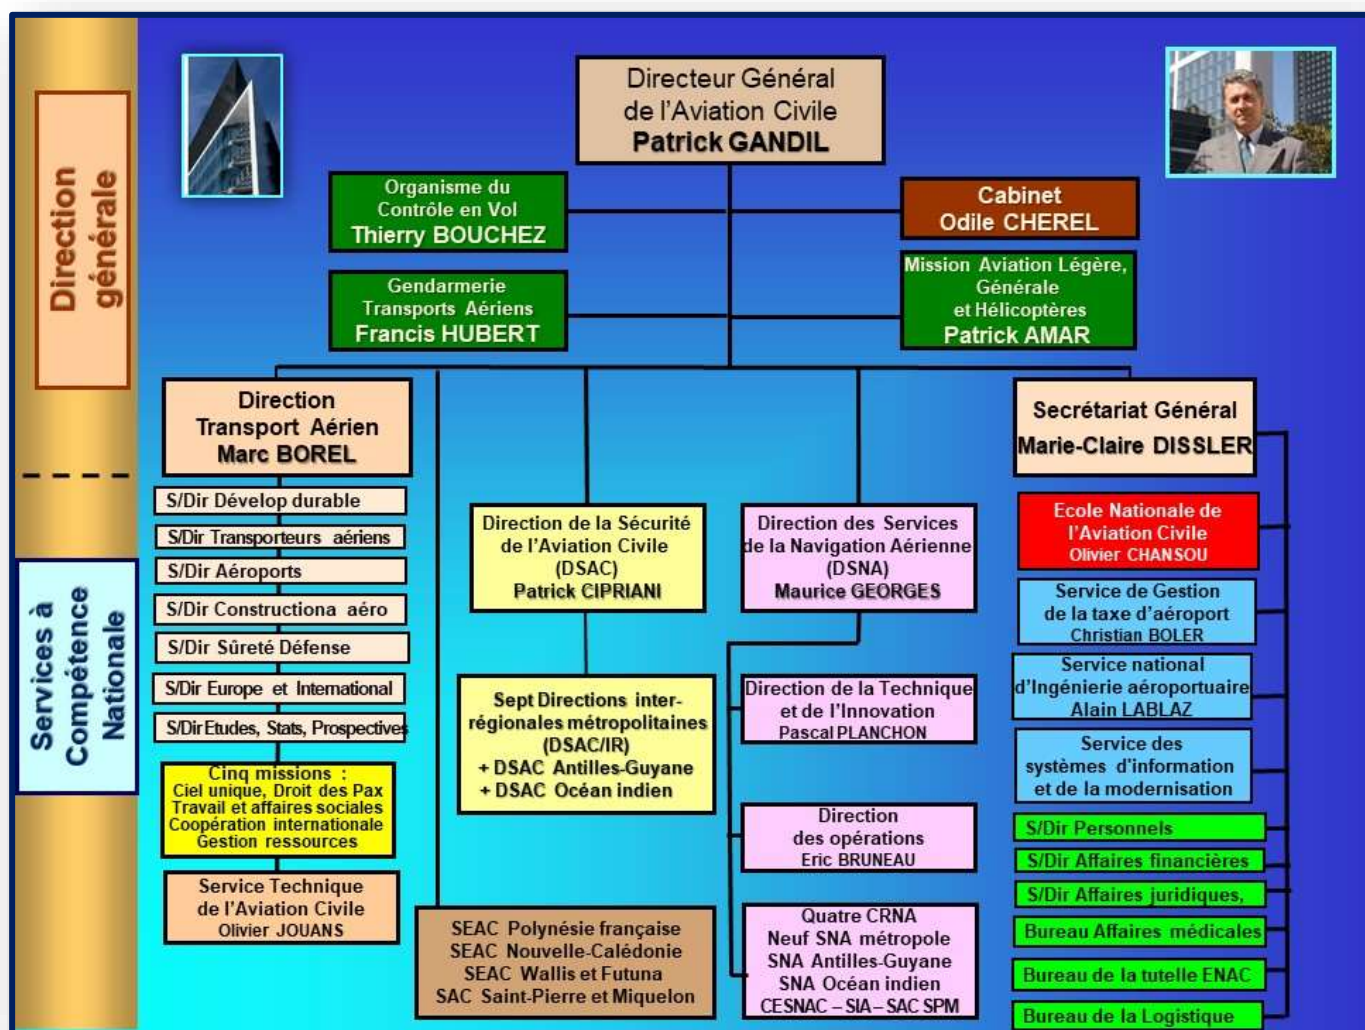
Direction générale

Services à Compétence Nationale

Directeur Général de l'Aviation Civile
Patrick GANDIL

Organisme du Contrôle en Vol
Thierry BOUCHEZ

Cabinet
Odile CHEREL

Gendarmerie Transports Aériens
Francis HUBERT

Mission Aviation Légère, Générale et Hélicoptères
Patrick AMAR

Direction Transport Aérien
Marc BOREL

S/Dir Dévelop durable
S/Dir Transporteurs aériens
S/Dir Aéroports
S/Dir Constructiona aéro
S/Dir Sûreté Défense
S/Dir Europe et International
S/Dir Etudes, Stats, Prospectives

Cinq missions :
Ciel unique, Droit des Pax
Travail et affaires sociales
Coopération internationale
Gestion ressources

Service Technique de l'Aviation Civile
Olivier JOUANS

Direction de la Sécurité de l'Aviation Civile (DSAC)
Patrick CIPRIANI

Sept Directions inter-régionales métropolitaines (DSAC/IR)
+ DSAC Antilles-Guyane
+ DSAC Océan indien

SEAC Polynésie française
SEAC Nouvelle-Calédonie
SEAC Wallis et Futuna
SAC Saint-Pierre et Miquelon

Direction des Services de la Navigation Aérienne (DSNA)
Maurice GEORGES

Direction de la Technique et de l'Innovation
Pascal PLANCHON

Direction des opérations
Eric BRUNEAU

Quatre CRNA
Neuf SNA métropole
SNA Antilles-Guyane
SNA Océan indien
CESNAC – SIA – SAC SPM

Secrétariat Général
Marie-Claire DISSLER

Ecole Nationale de l'Aviation Civile
Olivier CHANSOU

Service de Gestion de la taxe d'aéroport
Christian BOLER

Service national d'Ingénierie aéroportuaire
Alain LABLAZ

Service des systèmes d'information et de la modernisation

S/Dir Personnels
S/Dir Affaires financières
S/Dir Affaires juridiques,
Bureau Affaires médicales
Bureau de la tutelle ENAC
Bureau de la Logistique